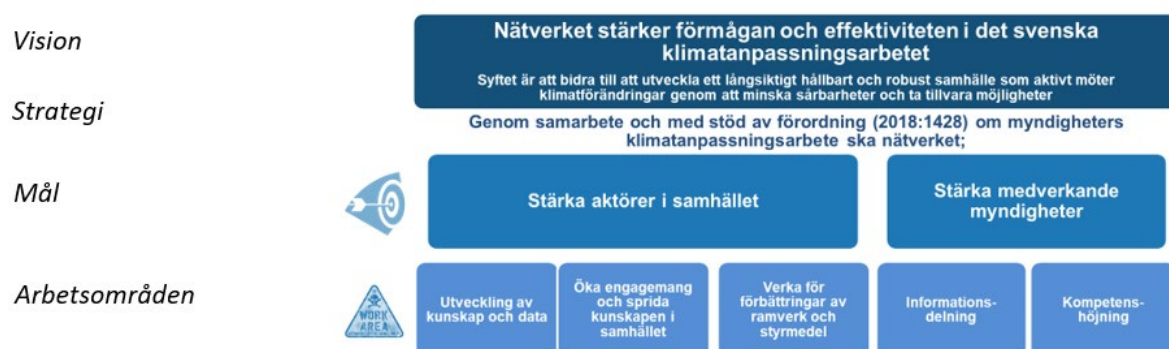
Vision

Nätverket stärker förmågan och effektiviteten i det svenska klimatanpassningsarbetet

Syftet är att bidra till att utveckla ett långsiktigt hållbart och robust samhälle som aktivt möter klimatförändringar genom att minska sårbarheter och ta tillvara möjligheter

Strategi

Genom samarbete och med stöd av förordning (2018:1428) om myndigheters klimatanpassningsarbete ska nätverket;

Mål

Stärka aktörer i samhället

Stärka medverkande myndigheter

Arbetsområden

WORK AREA

Utveckling av kunskap och data

Öka engagemang och sprida kunskapen i samhället

Verka för förbättringar av ramverk och styrmedel

Informationsdelning

Kompetenshöjning